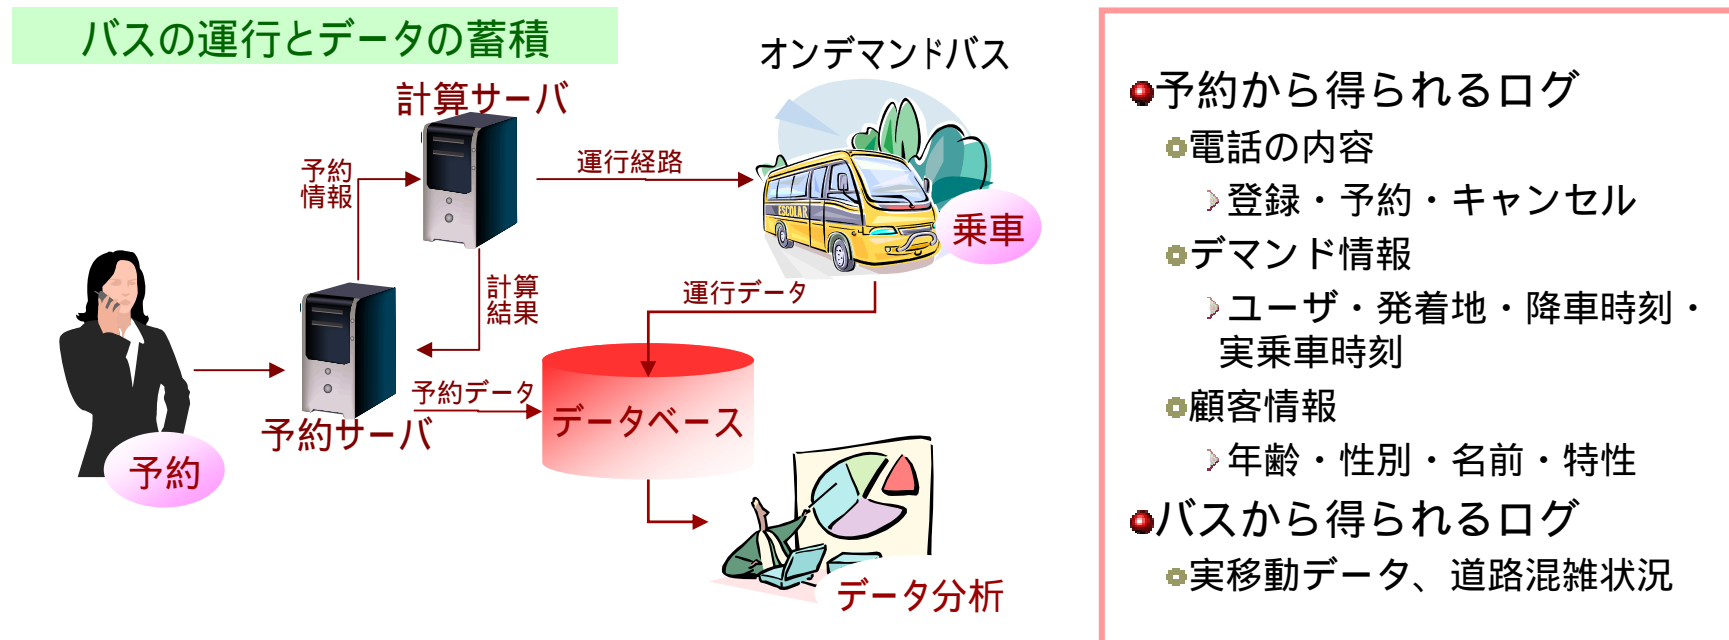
バスの運行とデータの蓄積

オンデマンドバス

計算サーバ

予約情報

運行経路

ESCOLAR

乗車

計算結果

運行データ

予約データ

データベース

予約サーバ

予約

データ分析

予約から得られるログ

電話の内容

登録・予約・キャンセル

デマンド情報

ユーザ・発着地・降車時刻・実乗車時刻

顧客情報

年齢・性別・名前・特性

バスから得られるログ

実移動データ、道路混雑状況